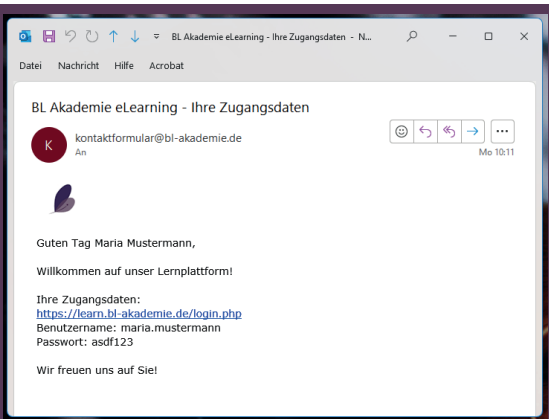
BL Akademie eLearning - Ihre Zugangsdaten - N...

Datei Nachricht Hilfe Acrobat

BL Akademie eLearning - Ihre Zugangsdaten

K kontaktformular@bl-akademie.de
An

Mo 10:11

Guten Tag Maria Mustermann,

Willkommen auf unser Lernplattform!

Ihre Zugangsdaten:
https://learn.bl-akademie.de/login.php
Benutzername: maria.mustermann
Passwort: asdf123

Wir freuen uns auf Sie!